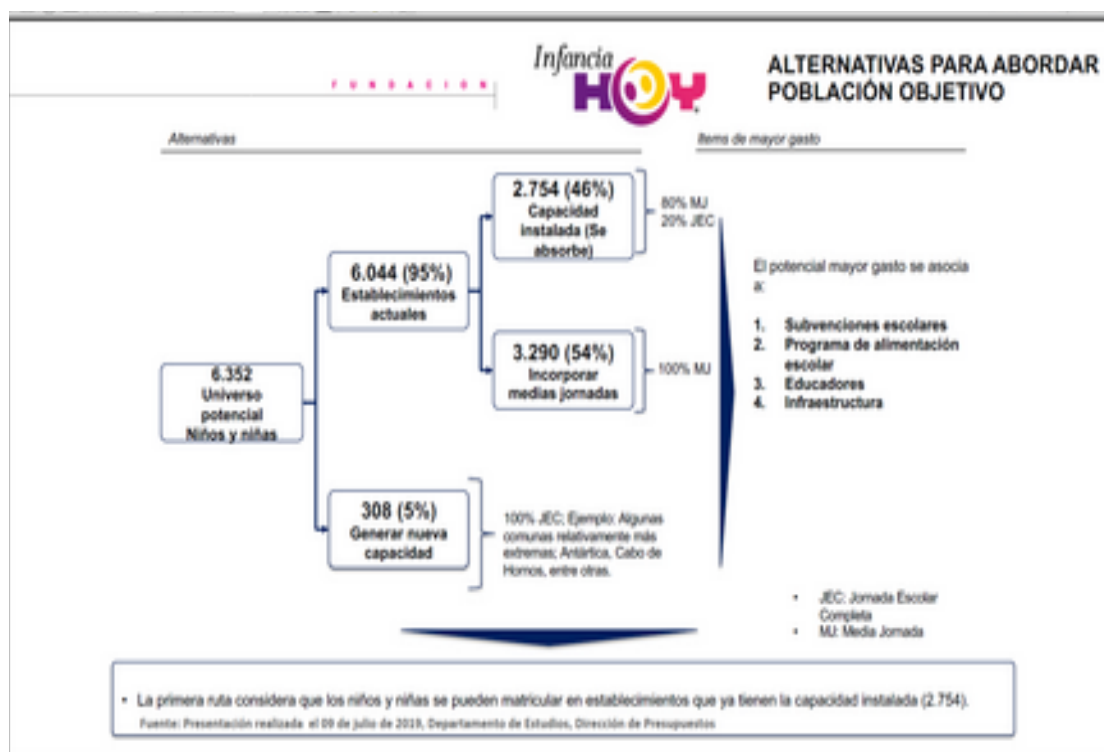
FUNDACIÓN
Infancia HOY

ALTERNATIVAS PARA ABORDAR POBLACIÓN OBJETIVO

Alternativas

Items de mayor gasto

6.352
Universo potencial
Niños y niñas

6.044 (95%)
Establecimientos actuales

2.754 (46%)
Capacidad instalada (Se absorbe)

80% MJ
20% JEC

3.290 (54%)
Incorporar medias jornadas

100% MJ

308 (5%)
Generar nueva capacidad

100% JEC; Ejemplo: Algunas comunas relativamente más extremas; Antártica, Cabo de Hornos, entre otras.

El potencial mayor gasto se asocia a:

1. Subvenciones escolares
2. Programa de alimentación escolar
3. Educadores
4. Infraestructura

• JEC: Jornada Escolar Completa
• MJ: Media Jornada

• La primera ruta considera que los niños y niñas se pueden matricular en establecimientos que ya tienen la capacidad instalada (2.754).
Fuente: Presentación realizada el 09 de julio de 2019, Departamento de Estudios, Dirección de Presupuestos